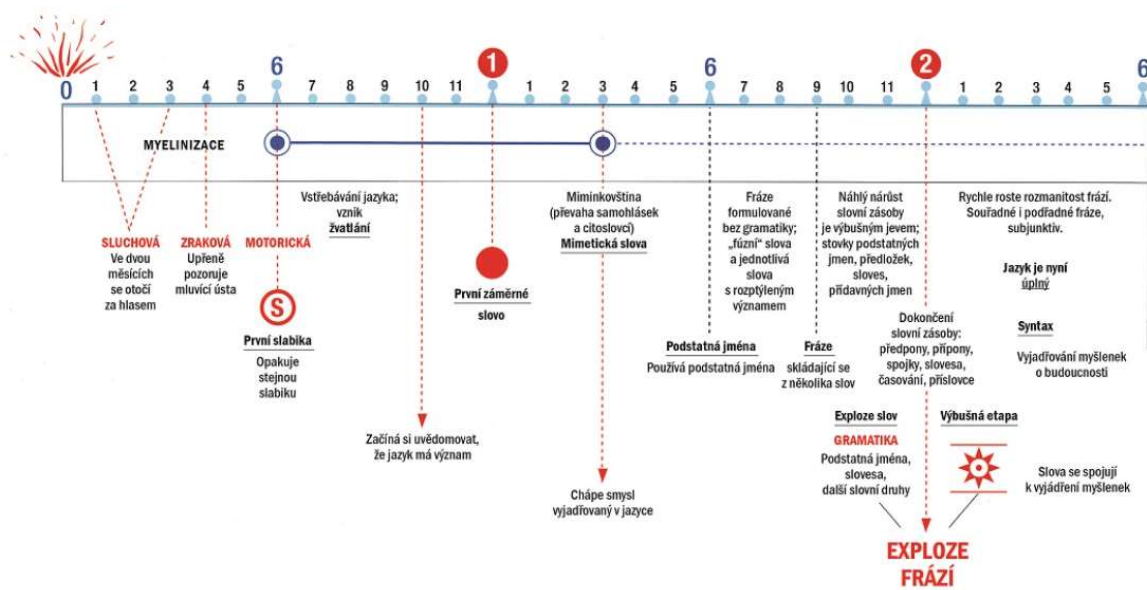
0 1 2 3 4 5 6 7 8 9 10 11 1 1 2 3 4 5 6 7 8 9 10 11 2 1 2 3 4 5 6

MYELINIZACE

Vstřebávání jazyka; vznik žvatlání

SLUCHOVÁ
Ve dvou měsících se otočí za hlasem

ZRAKOVÁ
Upřeně pozoruje mluvící ústa

MOTORICKÁ

S

První slabika
Opakuje stejnou slabiku

První záměrné slovo

Začíná si uvědomovat, že jazyk má význam

Miminkovština (převaha samohlásek a citoslovcí)
Mimetická slova

Chápe smysl vyjadřovaný v jazyce

Fráze formulované bez gramatiky; „fúzní" slova a jednotlivá slova s rozptýleným významem

Podstatná jména
Používá podstatná jména

Náhlý nárůst slovní zásoby je výbušným jevem; stovky podstatných jmen, předložek, sloves, přídavných jmen

Fráze
skládající se z několika slov

Dokončení slovní zásoby: předpony, přípony, spojky, slovesa, časování, příslovce

Exploze slov
GRAMATIKA
Podstatná jména, slovesa, další slovní druhy

Výbušná etapa

Slova se spojují k vyjádření myšlenek

EXPLOZE FRÁZÍ

Rychle roste rozmanitost frází. Souřadné i podřadné fráze, subjunktiv.

Jazyk je nyní úplný

Syntax
Vyjadřování myšlenek o budoucnosti